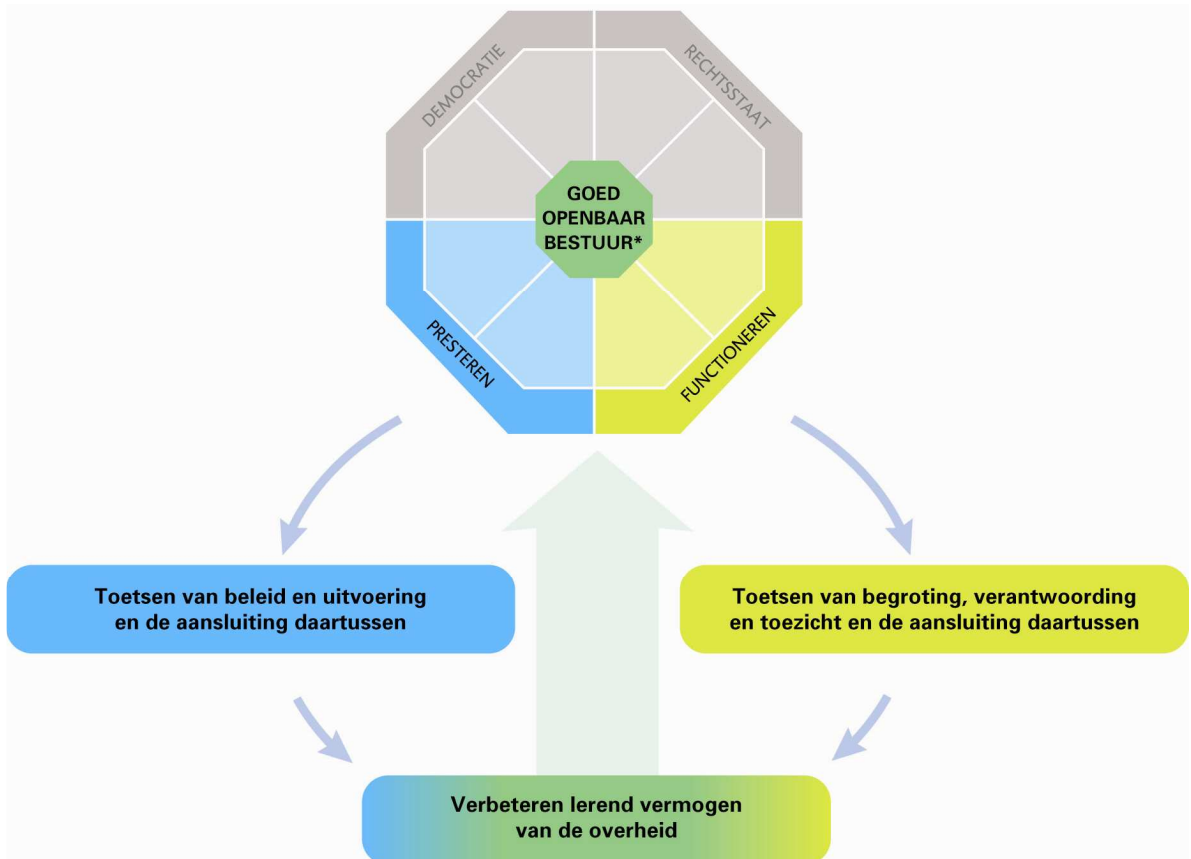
DEMOCRATIE

RECHTSSTAAT

GOED OPENBAAR BESTUUR*

PRESTEREN

FUNCTIONEREN

Toetsen van beleid en uitvoering en de aansluiting daartussen

Toetsen van begroting, verantwoording en toezicht en de aansluiting daartussen

Verbeteren lerend vermogen van de overheid